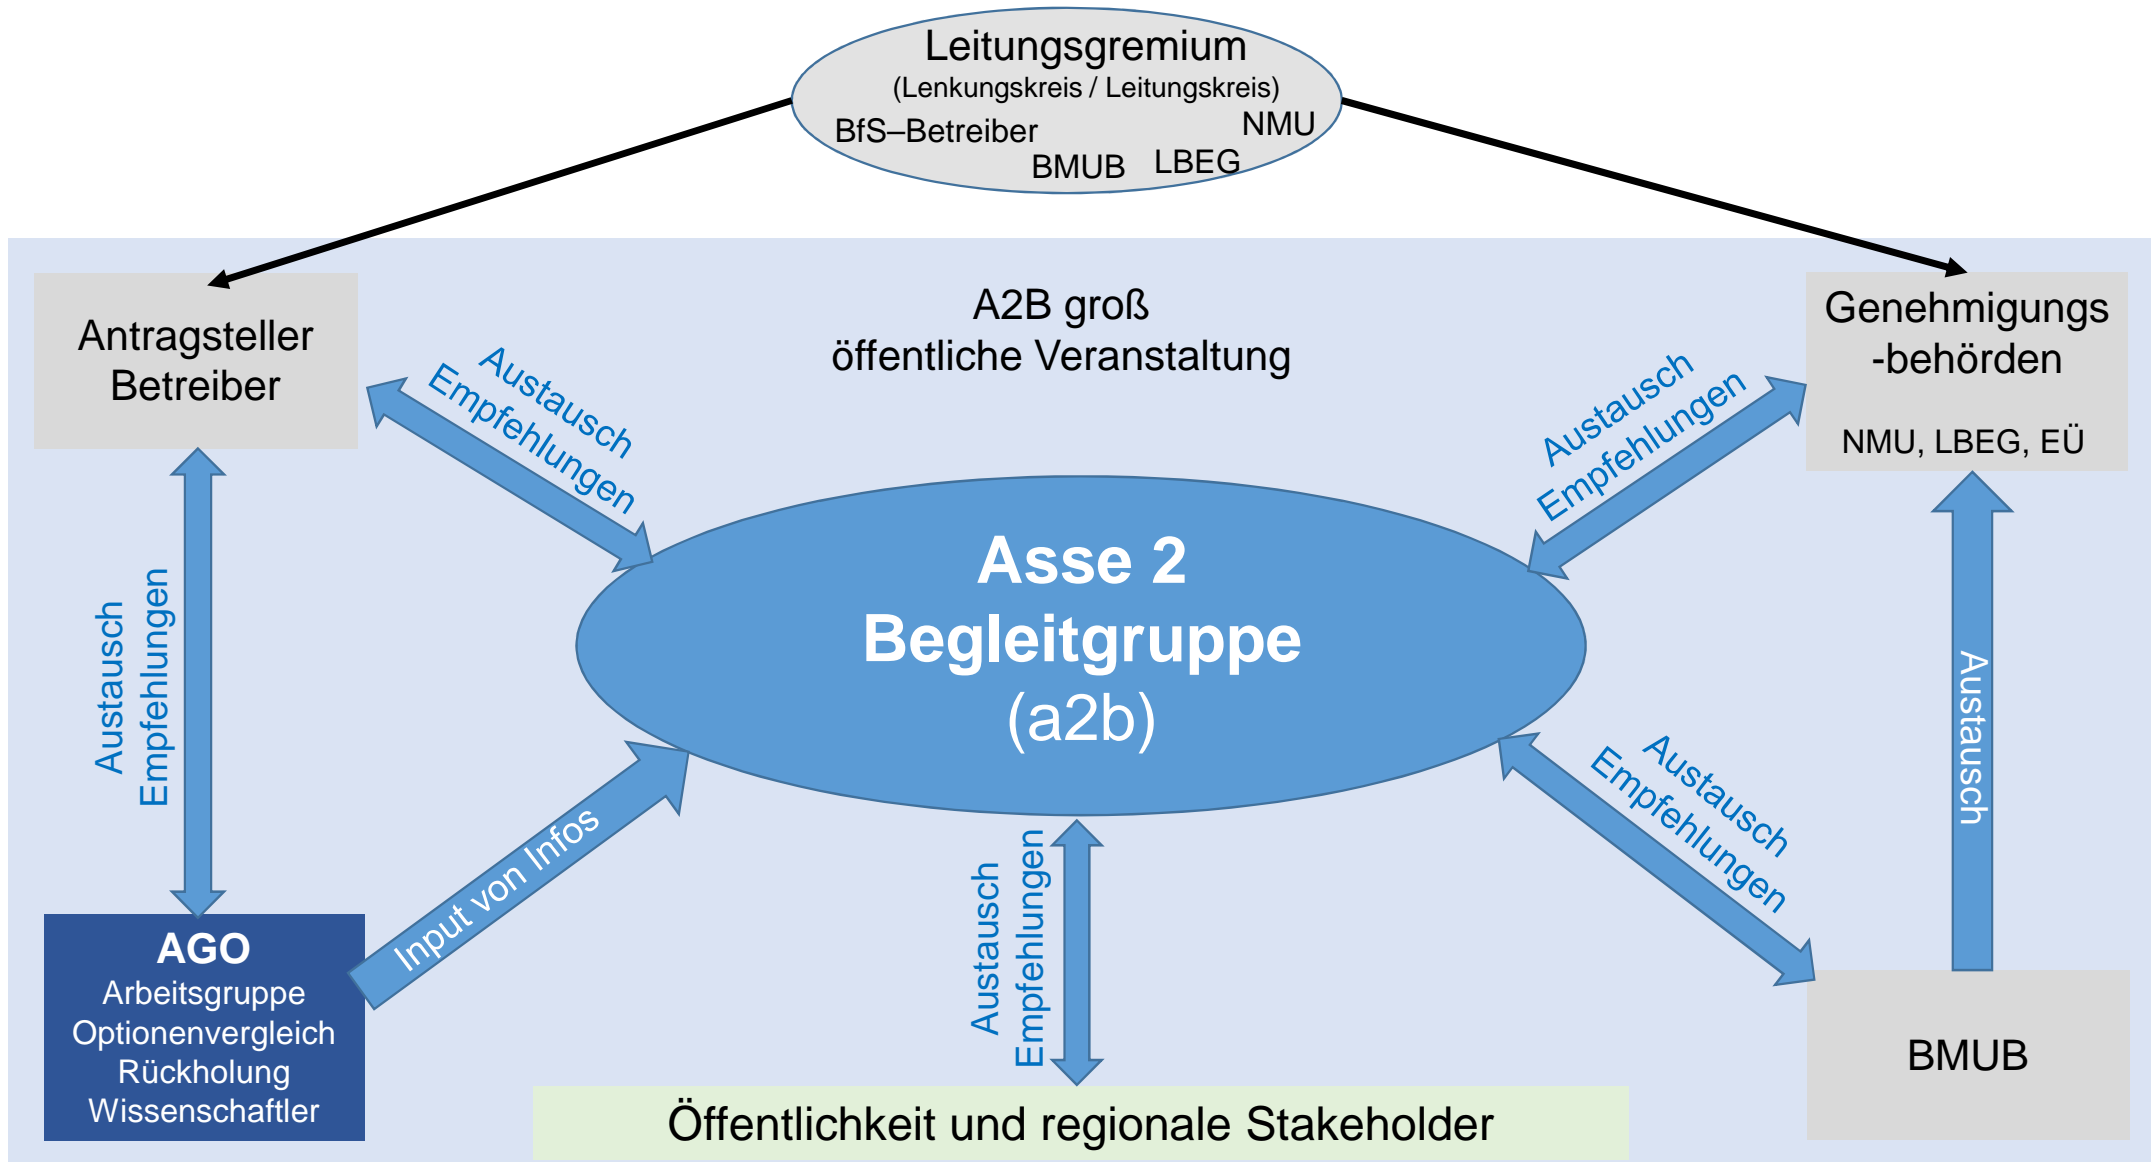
Leitungsgremium
(Lenkungskreis / Leitungskreis)
BfS–Betreiber
NMU
BMUB
LBEG

Antragsteller
Betreiber

A2B groß
öffentliche Veranstaltung

Genehmigungs
-behörden
NMU, LBEG, EÜ

Austausch
Empfehlungen

Austausch
Empfehlungen

Asse 2
Begleitgruppe
(a2b)

Austausch
Empfehlungen

Austausch

Input von Infos

Austausch
Empfehlungen

Austausch
Empfehlungen

AGO
Arbeitsgruppe
Optionenvergleich
Rückholung
Wissenschaftler

BMUB

Öffentlichkeit und regionale Stakeholder